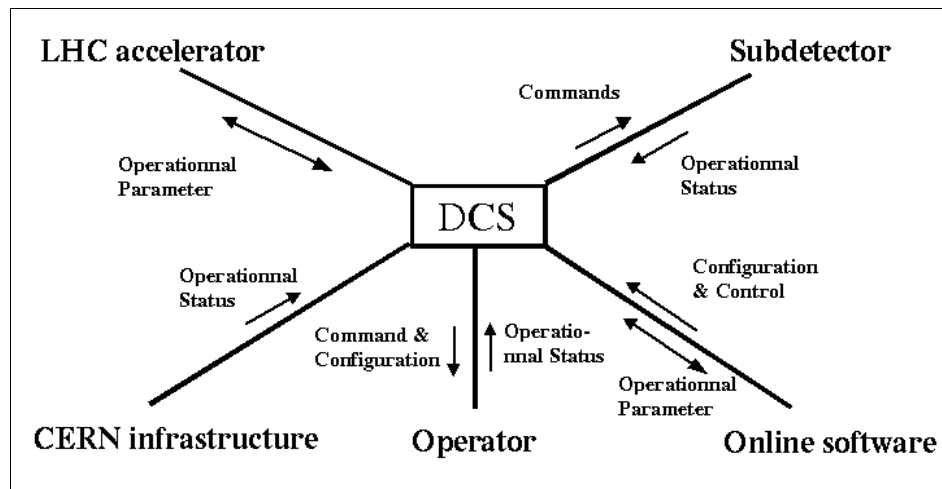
LHC accelerator

Subdetector

Commands

Operationnal Parameter

Operationnal Status

DCS

Configuration & Control

Operationnal Status

Command & Configuration

Operationnal Status

Operationnal Parameter

CERN infrastructure

Operator

Online software